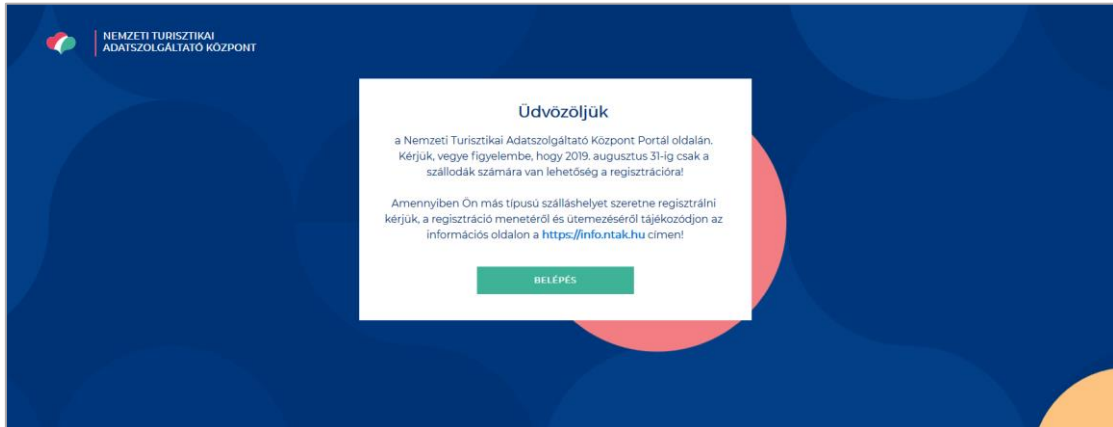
NEMZETI TURISZTIKAI
ADATSZOLGÁLTATÓ KÖZPONT

Üdvözöljük

a Nemzeti Turisztikai Adatszolgáltató Központ Portál oldalán. Kérjük, vegye figyelembe, hogy 2019. augusztus 31-ig csak a szállodák számára van lehetőség a regisztrációra!

Amennyiben Ön más típusú szálláshelyet szeretne regisztrálni kérjük, a regisztráció menetéről és ütemezéséről tájékozódjon az információs oldalon a https://info.ntak.hu címen!

BELÉPÉS